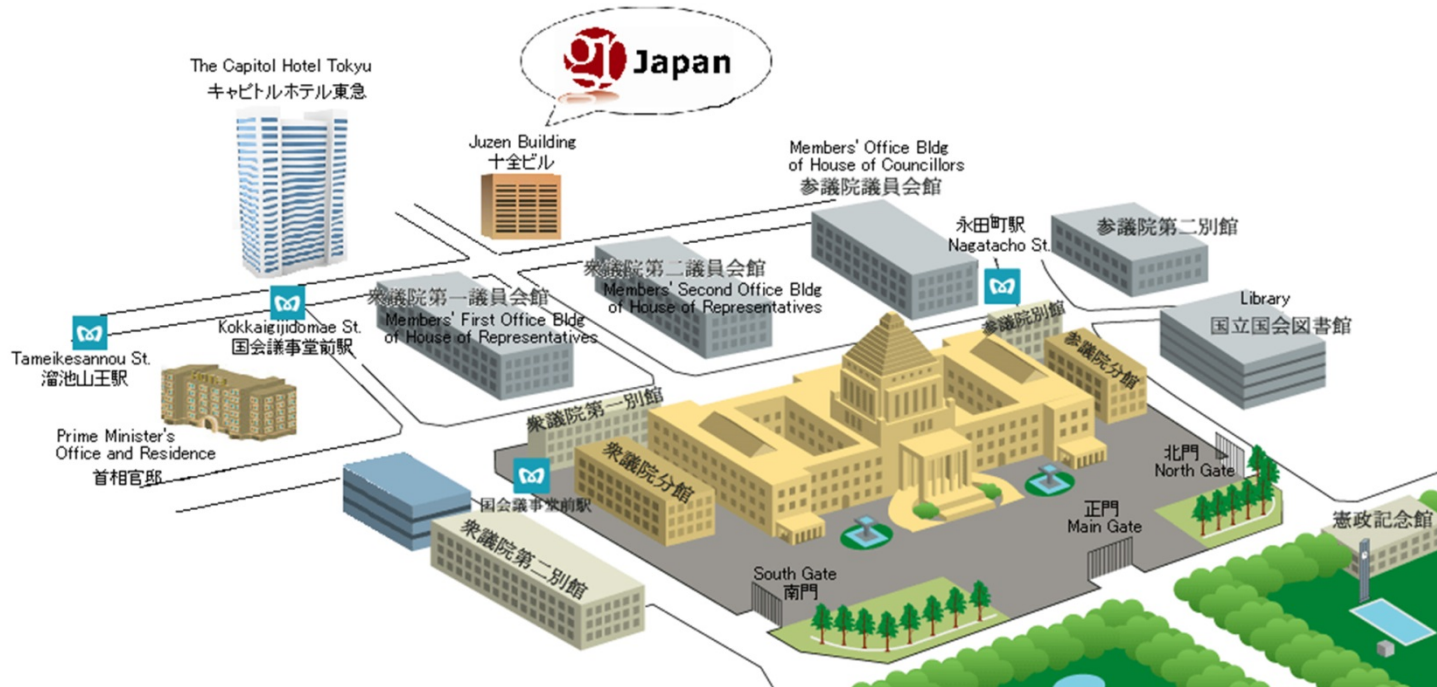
Japan

The Capitol Hotel Tokyu
キャピトルホテル東急

Juzen Building
十全ビル

Members' Office Bldg of House of Councillors
参議院議員会館

永田町駅
Nagatacho St.

参議院第二別館

衆議院第二議員会館
Members' Second Office Bldg of House of Representatives

衆議院第一議員会館
Members' First Office Bldg of House of Representatives

Kokkaigijidomae St.
国会議事堂前駅

Tameikesannou St.
溜池山王駅

参議院別館

参議院分館

Library
国立国会図書館

Prime Minister's Office and Residence
首相官邸

衆議院第一別館

衆議院分館

国会議事堂前駅

北門
North Gate

正門
Main Gate

憲政記念館

衆議院第二別館

South Gate
南門